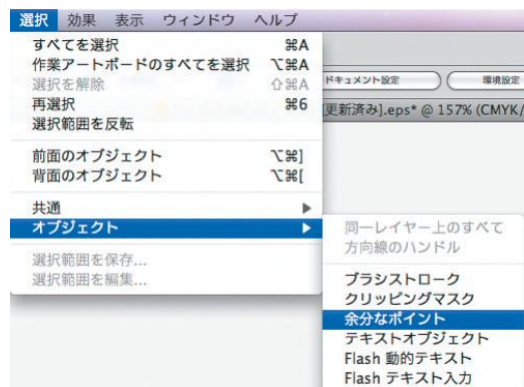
選択 効果 表示 ウィンドウ ヘルプ

すべてを選択 ⌘A
作業アートボードのすべてを選択 ⌥⌘A
選択を解除 ⇧⌘A
再選択 ⌘6
選択範囲を反転

前面のオブジェクト ⌥⌘]
背面のオブジェクト ⌥⌘[

共通 ▶
オブジェクト ▶

選択範囲を保存...
選択範囲を編集...

ドキュメント設定
環境設定
更新済み].eps* @ 157% (CMYK/

同一レイヤー上のすべて
方向線のハンドル

ブラシストローク
クリッピングマスク
余分なポイント
テキストオブジェクト
Flash 動的テキスト
Flash テキスト入力